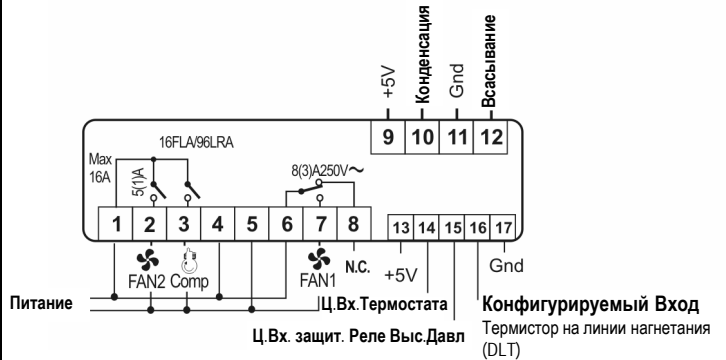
+5V
Конденсация
Gnd
Всасывание
9
10
11
12
16FLA/96LRA
Max 16A
5(1)A
8(3)A250V~
1
2
3
4
5
6
7
8
13
14
15
16
17
FAN2
Comp
FAN1
N.C.
+5V
Gnd
Питание
Ц.Вх.Термостата
Конфигурируемый Вход
Термистор на линии нагнетания (DLT)
Ц.Вх. защит. Реле Выс.Давл